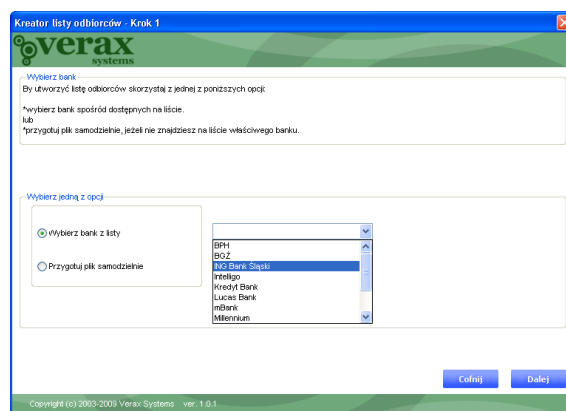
Kreator listy odbiorców - Krok 1

verax systems

Wybierz bank

By utworzyć listę odbiorców skorzystaj z jednej z poniższych opcji:

*wybierz bank spośród dostępnych na liście.
lub
*przygotuj plik samodzielnie, jeżeli nie znajdziesz na liście właściwego banku.

Wybierz jedną z opcji

Wybierz bank z listy

Przygotuj plik samodzielnie

BPH
BGŻ
ING Bank Śląski
Inteligo
Kredyt Bank
Lucas Bank
mBank
Millennium

Cofnij

Dalej

Copyright (c) 2003-2009 Verax Systems ver. 1.0.1